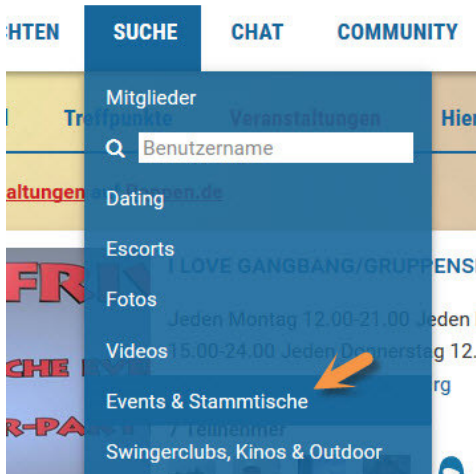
CHTEN SUCHE CHAT COMMUNITY

Mitglieder

Benutzername

Dating

Escorts

Fotos

Videos

Events & Stammtische

Swingerclubs, Kinos & Outdoor

Treffpunkte Veranstaltungen Hier

altungen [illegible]ppen.de

FR

CHE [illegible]

R-PA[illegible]

I LOVE GANGBANG/GRUPPENS

Jeden Montag 12.00-21.00 Jeden

15.00-24.00 Jeden Donnerstag 12.

rg

7 Teilnehmer